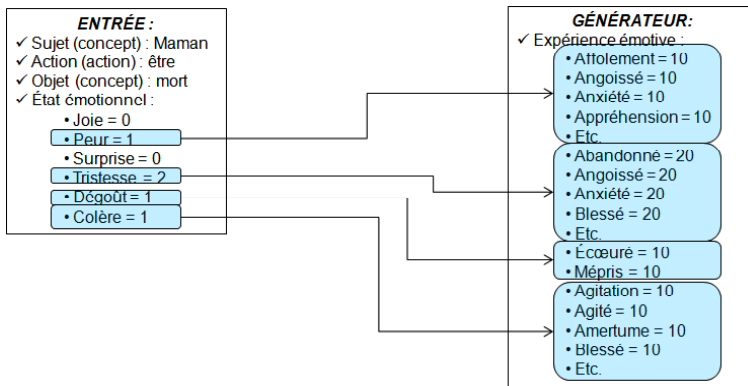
ENTRÉE :
✓ Sujet (concept) : Maman
✓ Action (action) : être
✓ Objet (concept) : mort
✓ État émotionnel :
• Joie = 0
• Peur = 1
• Surprise = 0
• Tristesse = 2
• Dégoût = 1
• Colère = 1

GÉNÉRATEUR:
✓ Expérience émotive :
• Affolement = 10
• Angoissé = 10
• Anxiété = 10
• Appréhension = 10
• Etc.
• Abandonné = 20
• Angoissé = 20
• Anxiété = 20
• Blessé = 20
• Etc.
• Écœuré = 10
• Mépris = 10
• Agitation = 10
• Agité = 10
• Amertume = 10
• Blessé = 10
• Etc.